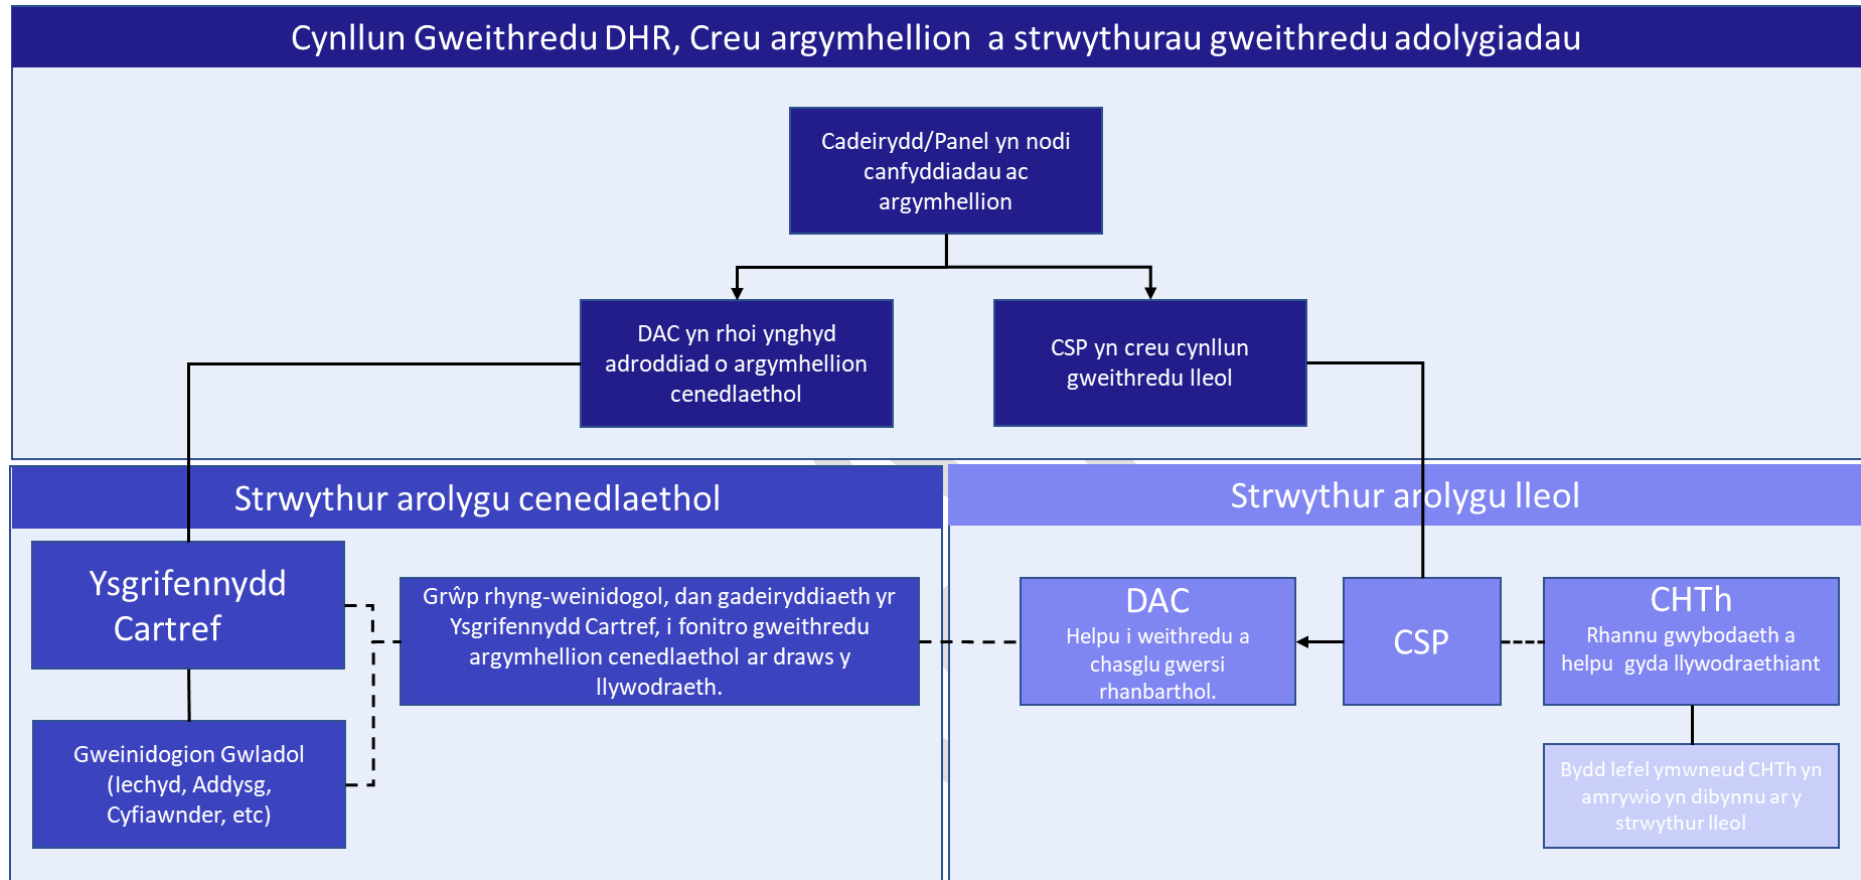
Cynllun Gweithredu DHR, Creu argymhellion a strwythurau gweithredu adolygiadau

Cadeirydd/Panel yn nodi canfyddiadau ac argymhellion

DAC yn rhoi ynghyd adroddiad o argymhellion cenedlaethol

CSP yn creu cynllun gweithredu lleol

Strwythur arolygu cenedlaethol

Ysgrifennydd Cartref

Grŵp rhyng-weinidogol, dan gadeiryddiaeth yr Ysgrifennydd Cartref, i fonitro gweithredu argymhellion cenedlaethol ar draws y llywodraeth.

Gweinidogion Gwladol (Iechyd, Addysg, Cyfiawnder, etc)

Strwythur arolygu lleol

DAC
Helpu i weithredu a chasglu gwersi rhanbarthol.

CSP

CHTh
Rhannu gwybodaeth a helpu gyda llywodraethiant

Bydd lefel ymwneud CHTh yn amrywio yn dibynnu ar y strwythur lleol